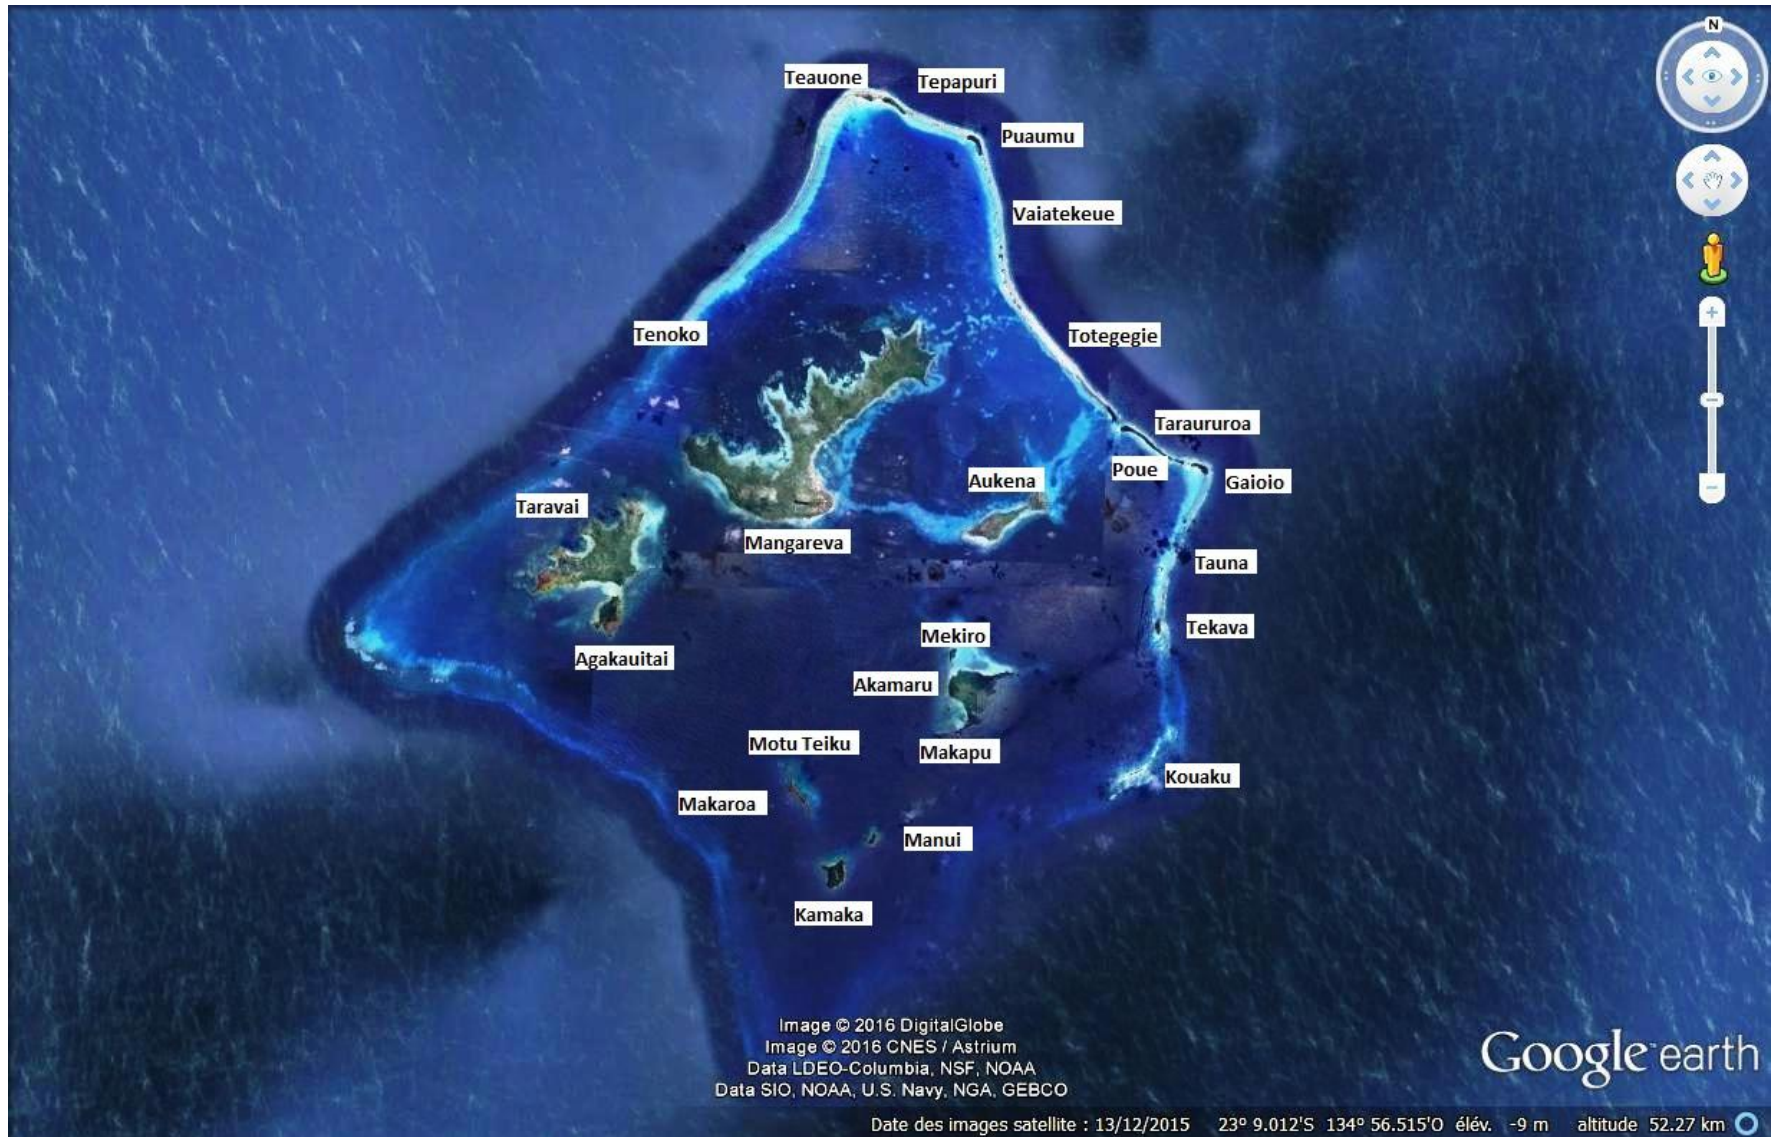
N

Teauone
Tepapuri
Puaumu
Vaiatekeue
Tenoko
Totegegie
Taraururoa
Poue
Gaioio
Aukena
Taravai
Mangareva
Tauna
Tekava
Mekiro
Agakauitai
Akamaru
Motu Teiku
Makapu
Kouaku
Makaroa
Manui
Kamaka

Image © 2016 DigitalGlobe
Image © 2016 CNES / Astrium
Data LDEO-Columbia, NSF, NOAA
Data SIO, NOAA, U.S. Navy, NGA, GEBCO

Google earth

Date des images satellite : 13/12/2015 23° 9.012'S 134° 56.515'O élév. -9 m altitude 52.27 km